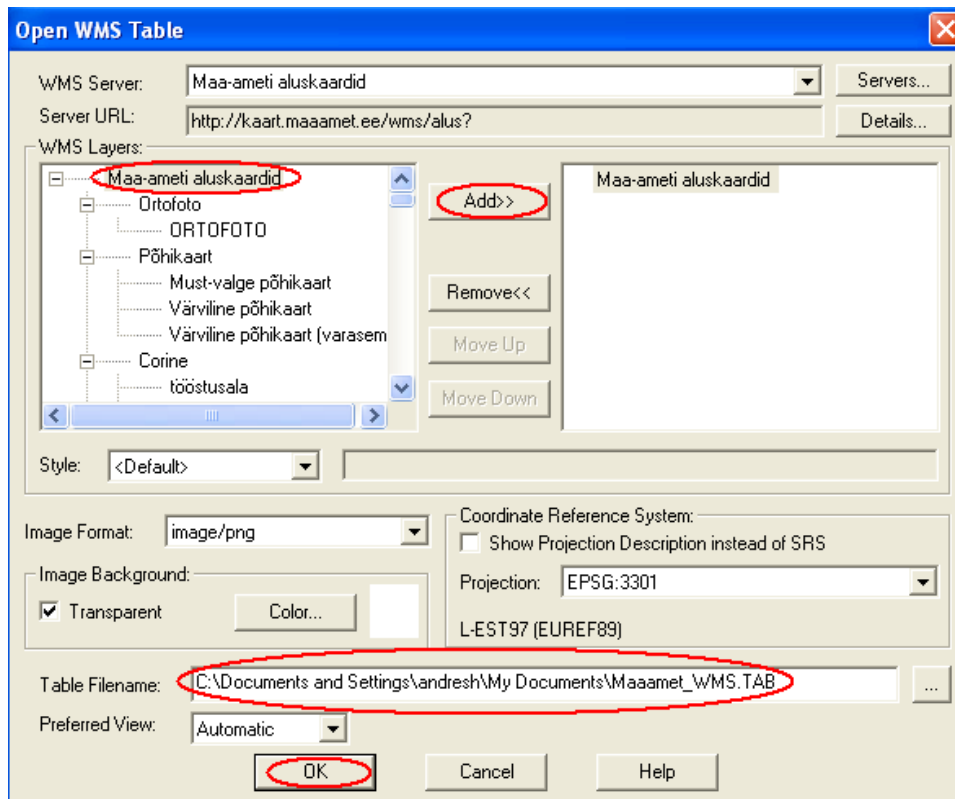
Open WMS Table

WMS Server: Maa-ameti aluskaardid
Servers...

Server URL: http://kaart.maaamet.ee/wms/alus?
Details...

WMS Layers:

Maa-ameti aluskaardid
Ortofoto
ORTOFOTO
Põhikaart
Must-valge põhikaart
Värviline põhikaart
Värviline põhikaart (varasem
Corine
tööstusala

Add>>
Remove<<
Move Up
Move Down

Maa-ameti aluskaardid

Style: <Default>

Image Format: image/png

Image Background:
Transparent
Color...

Coordinate Reference System:
Show Projection Description instead of SRS
Projection: EPSG:3301
L-EST97 (EUREF89)

Table Filename: C:\Documents and Settings\andresh\My Documents\Maaamet_WMS.TAB
...

Preferred View: Automatic

OK
Cancel
Help